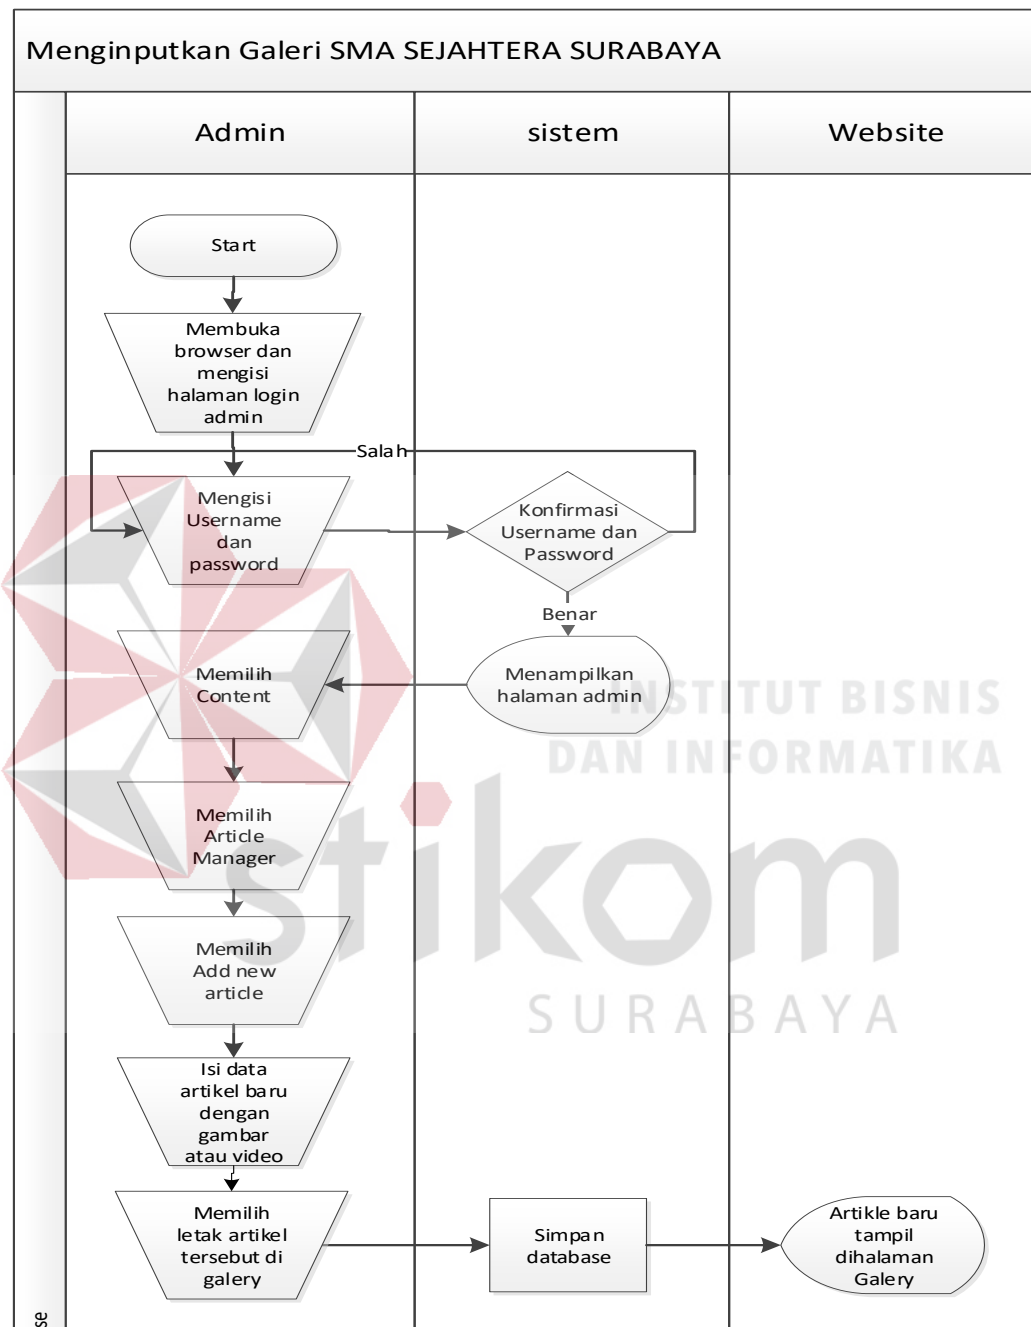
Menginputkan Galeri SMA SEJAHTERA SURABAYA

Admin

sistem

Website

Start

Membuka browser dan mengisi halaman login admin

Salah

Mengisi Username dan password

Konfirmasi Username dan Password

Benar

Menampilkan halaman admin

Memilih Content

Memilih Article Manager

Memilih Add new article

Isi data artikel baru dengan gambar atau video

Memilih letak artikel tersebut di galery

Simpan database

Artikle baru tampil dihalaman Galery

INSTITUT BISNIS DAN INFORMATIKA

stikom

SURABAYA

se